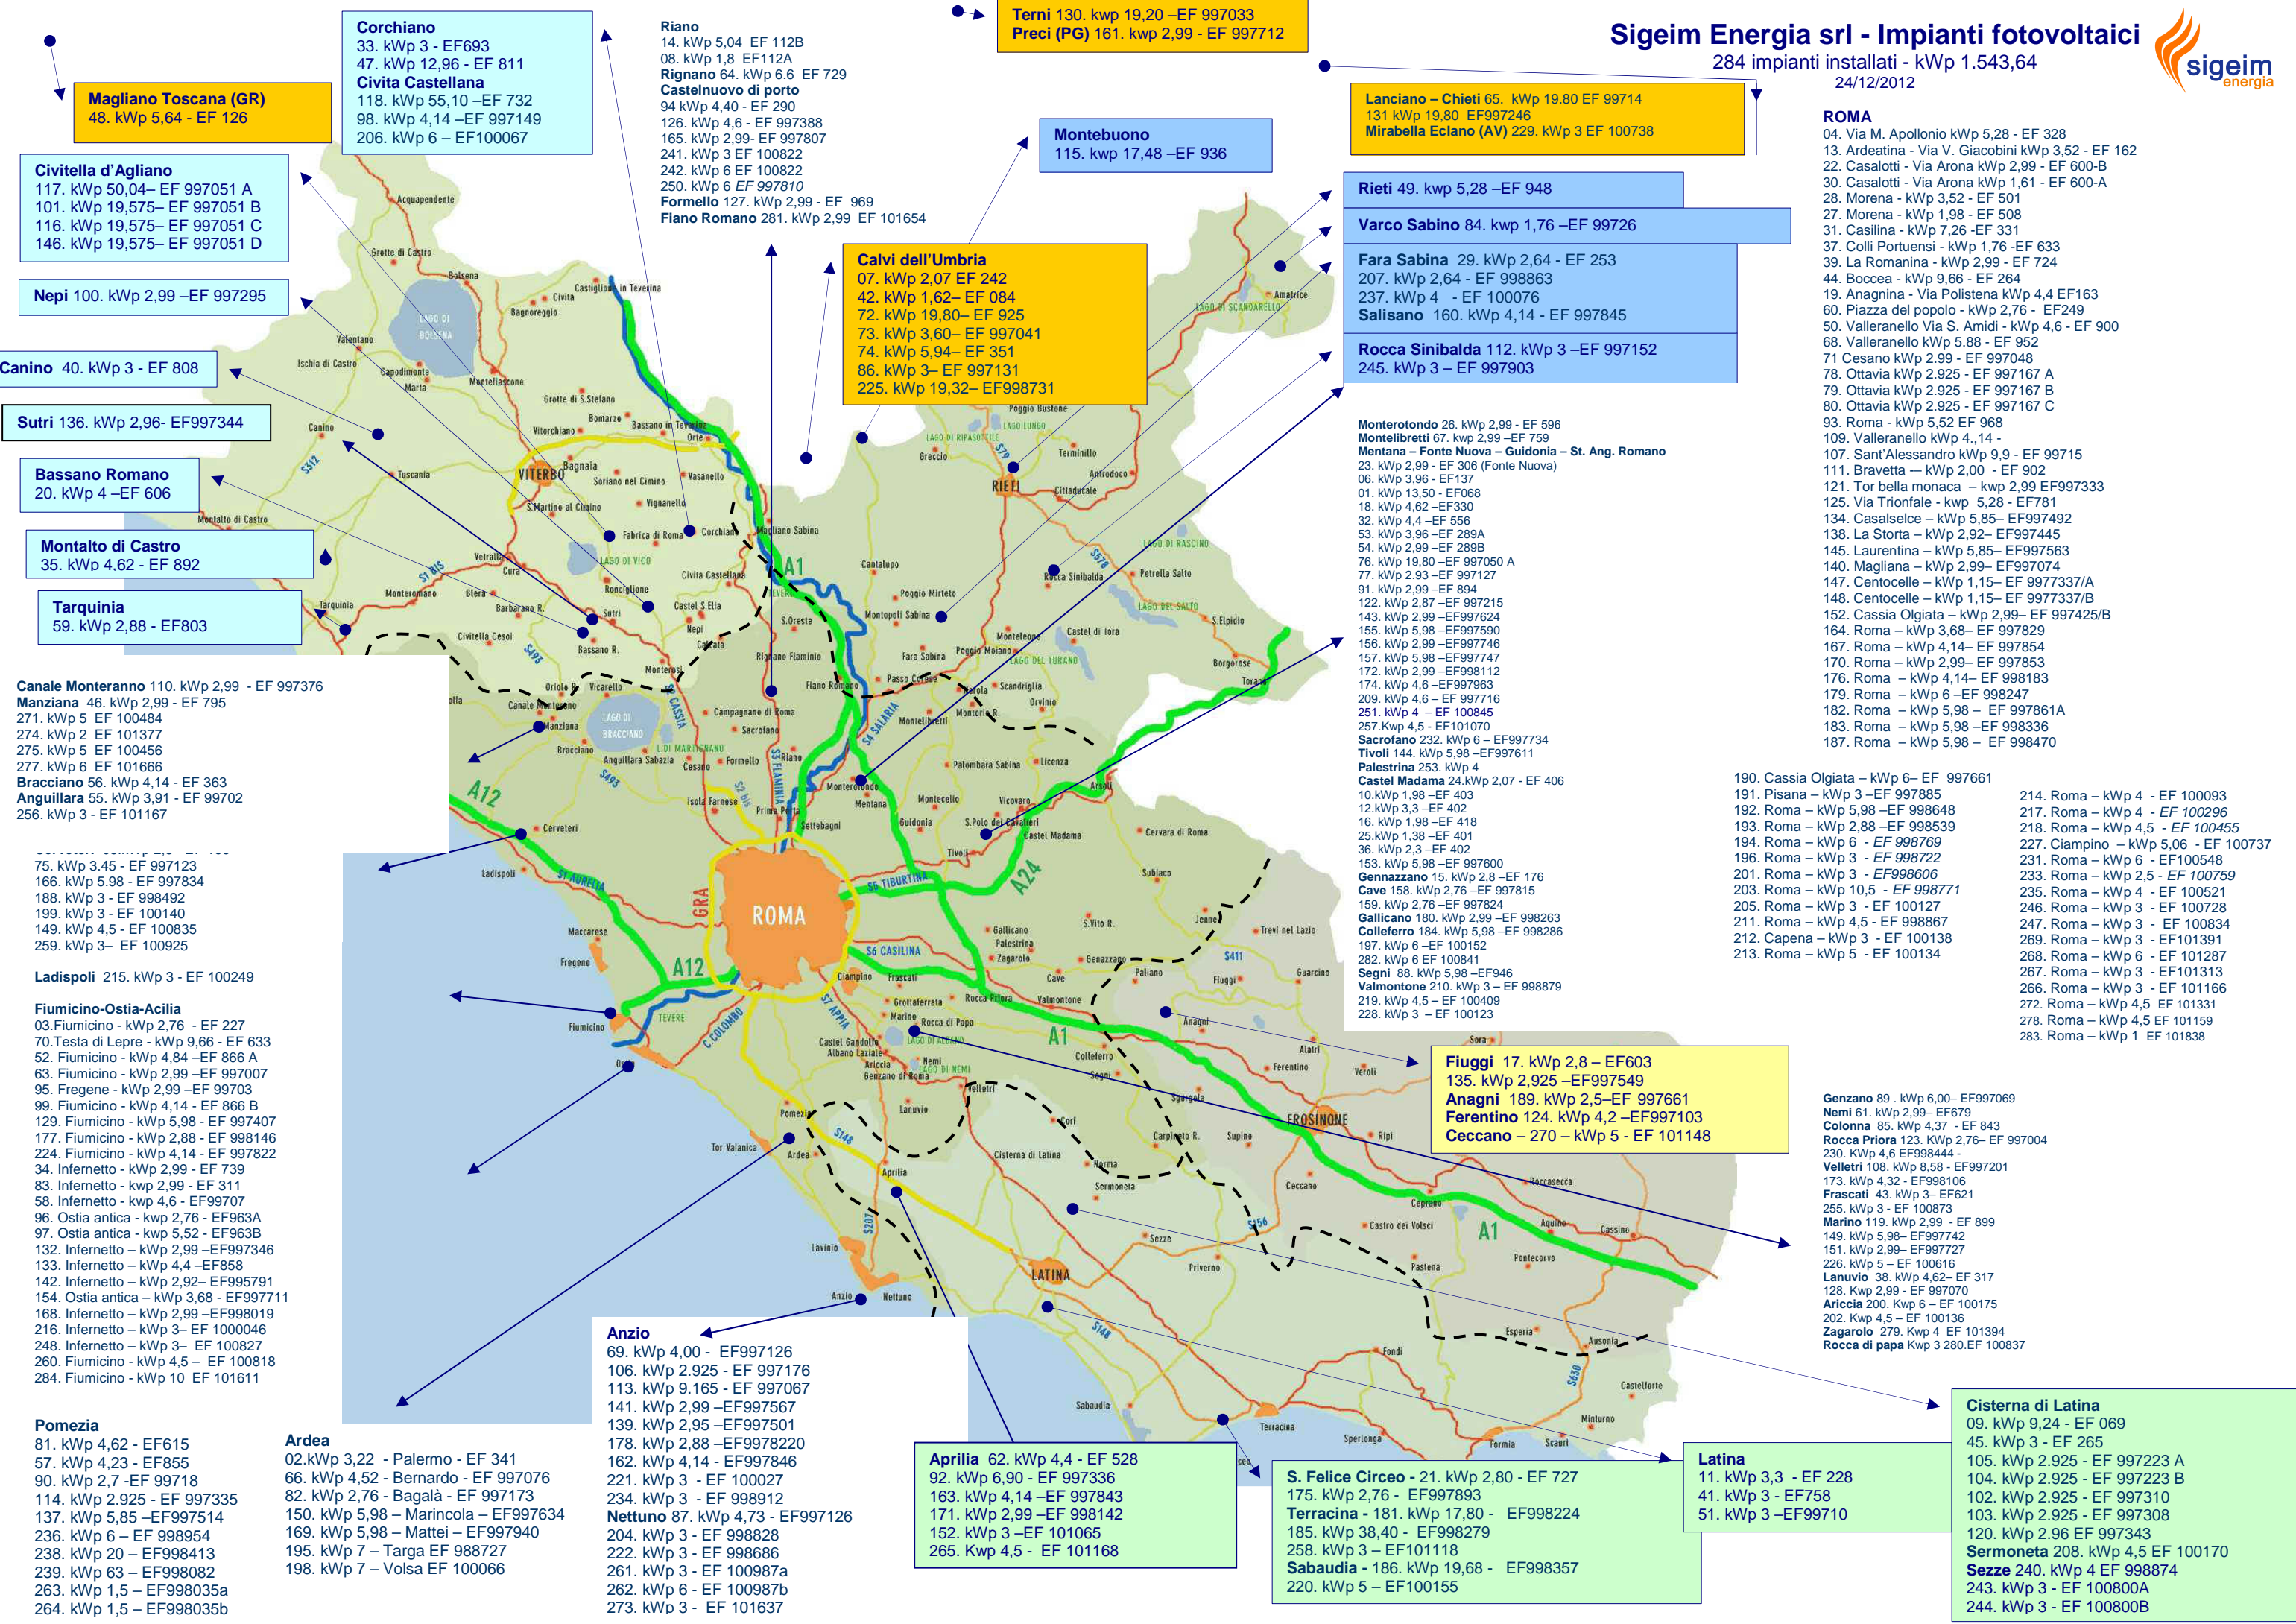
Sigeim Energia srl - Impianti fotovoltaici
284 impianti installati - kWp 1.543,64
24/12/2012

sigeim energia

Magliano Toscana (GR)
48. kWp 5,64 - EF 126

Corchiano
33. kWp 3 - EF693
47. kWp 12,96 - EF 811
Civita Castellana
118. kWp 55,10 –EF 732
98. kWp 4,14 –EF 997149
206. kWp 6 – EF100067

Riano
14. kWp 5,04 EF 112B
08. kWp 1,8 EF112A
Rignano 64. kWp 6.6 EF 729
Castelnuovo di porto
94 kWp 4,40 - EF 290
126. kWp 4,6 - EF 997388
165. kWp 2,99- EF 997807
241. kWp 3 EF 100822
242. kWp 6 EF 100822
250. kWp 6 EF 997810
Formello 127. kWp 2,99 - EF 969
Fiano Romano 281. kWp 2,99 EF 101654

Terni 130. kwp 19,20 –EF 997033
Preci (PG) 161. kwp 2,99 - EF 997712

Lanciano – Chieti 65. kWp 19.80 EF 99714
131 kWp 19,80 EF997246
Mirabella Eclano (AV) 229. kWp 3 EF 100738

Montebuono
115. kwp 17,48 –EF 936

Civitella d'Agliano
117. kWp 50,04– EF 997051 A
101. kWp 19,575– EF 997051 B
116. kWp 19,575– EF 997051 C
146. kWp 19,575– EF 997051 D

Nepi 100. kWp 2,99 –EF 997295

Canino 40. kWp 3 - EF 808

Sutri 136. kWp 2,96- EF997344

Bassano Romano
20. kWp 4 –EF 606

Montalto di Castro
35. kWp 4.62 - EF 892

Tarquinia
59. kWp 2,88 - EF803

Calvi dell'Umbria
07. kWp 2,07 EF 242
42. kWp 1,62– EF 084
72. kWp 19,80– EF 925
73. kWp 3,60– EF 997041
74. kWp 5,94– EF 351
86. kWp 3– EF 997131
225. kWp 19,32– EF998731

Rieti 49. kwp 5,28 –EF 948

Varco Sabino 84. kwp 1,76 –EF 99726

Fara Sabina 29. kWp 2,64 - EF 253
207. kWp 2,64 - EF 998863
237. kWp 4 - EF 100076
Salisano 160. kWp 4,14 - EF 997845

Rocca Sinibalda 112. kWp 3 –EF 997152
245. kWp 3 – EF 997903

ROMA
04. Via M. Apollonio kWp 5,28 - EF 328
13. Ardeatina - Via V. Giacobini kWp 3,52 - EF 162
22. Casalotti - Via Arona kWp 2,99 - EF 600-B
30. Casalotti - Via Arona kWp 1,61 - EF 600-A
28. Morena - kWp 3,52 - EF 501
27. Morena - kWp 1,98 - EF 508
31. Casilina - kWp 7,26 -EF 331
37. Colli Portuensi - kWp 1,76 -EF 633
39. La Romanina - kWp 2,99 - EF 724
44. Boccea - kWp 9,66 - EF 264
19. Anagnina - Via Polistena kWp 4,4 EF163
60. Piazza del popolo - kWp 2,76 - EF249
50. Valleranello Via S. Amidi - kWp 4,6 - EF 900
68. Valleranello kWp 5.88 - EF 952
71 Cesano kWp 2.99 - EF 997048
78. Ottavia kWp 2.925 - EF 997167 A
79. Ottavia kWp 2.925 - EF 997167 B
80. Ottavia kWp 2.925 - EF 997167 C
93. Roma - kWp 5,52 EF 968
109. Valleranello kWp 4.,14 -
107. Sant'Alessandro kWp 9,9 - EF 99715
111. Bravetta — kWp 2,00 - EF 902
121. Tor bella monaca – kwp 2,99 EF997333
125. Via Trionfale - kwp 5,28 - EF781
134. Casalselce – kWp 5,85– EF997492
138. La Storta – kWp 2,92– EF997445
145. Laurentina – kWp 5,85– EF997563
140. Magliana – kWp 2,99– EF997074
147. Centocelle – kWp 1,15– EF 9977337/A
148. Centocelle – kWp 1,15– EF 9977337/B
152. Cassia Olgiata – kWp 2,99– EF 997425/B
164. Roma – kWp 3,68– EF 997829
167. Roma – kWp 4,14– EF 997854
170. Roma – kWp 2,99– EF 997853
176. Roma – kWp 4,14– EF 998183
179. Roma – kWp 6 –EF 998247
182. Roma – kWp 5,98 – EF 997861A
183. Roma – kWp 5,98 –EF 998336
187. Roma – kWp 5,98 – EF 998470

Monterotondo 26. kWp 2,99 - EF 596
Montelibretti 67. kwp 2,99 –EF 759
Mentana – Fonte Nuova – Guidonia – St. Ang. Romano
23. kWp 2,99 - EF 306 (Fonte Nuova)
06. kWp 3,96 - EF137
01. kWp 13,50 - EF068
18. kWp 4,62 –EF330
32. kWp 4,4 –EF 556
53. kWp 3,96 –EF 289A
54. kWp 2,99 –EF 289B
76. kWp 19,80 –EF 997050 A
77. kWp 2.93 –EF 997127
91. kWp 2,99 –EF 894
122. kWp 2,87 –EF 997215
143. kWp 2,99 –EF997624
155. kWp 5,98 –EF997590
156. kWp 2,99 –EF997746
157. kWp 5,98 –EF997747
172. kWp 2,99 –EF998112
174. kWp 4,6 –EF997963
209. kWp 4,6 – EF 997716
251. kWp 4 – EF 100845
257.Kwp 4,5 - EF101070
Sacrofano 232. kWp 6 – EF997734
Tivoli 144. kWp 5,98 –EF997611
Palestrina 253. kWp 4
Castel Madama 24.kWp 2,07 - EF 406
10.kWp 1,98 –EF 403
12.kWp 3,3 –EF 402
16. kWp 1,98 –EF 418
25.kWp 1,38 –EF 401
36. kWp 2,3 –EF 404
153. kWp 5,98 –EF 997600
Gennazzano 15. kWp 2,8 –EF 176
Cave 158. kWp 2,76 –EF 997815
159. kWp 2,76 –EF 997824
Gallicano 180. kWp 2,99 –EF 998263
Colleferro 184. kWp 5,98 –EF 998286
197. kWp 6 –EF 100152
282. kWp 6 EF 100841
Segni 88. kWp 5,98 –EF946
Valmontone 210. kWp 3 – EF 998879
219. kWp 4,5 – EF 100409
228. kWp 3 – EF 100123

190. Cassia Olgiata – kWp 6– EF 997661
191. Pisana – kWp 3 –EF 997885
192. Roma – kWp 5,98 –EF 998648
193. Roma – kWp 2,88 –EF 998539
194. Roma – kWp 2,99 - EF 998769
196. Roma – kWp 3 - EF 998722
201. Roma – kWp 3 - EF998606
203. Roma – kWp 10,5 - EF 998771
205. Roma – kWp 3 - EF 100127
211. Roma – kWp 4,5 – EF 998867
212. Capena – kWp 3 - EF 100138
213. Roma – kWp 5 - EF 100134

214. Roma – kWp 4 - EF 100093
217. Roma – kWp 4 - EF 100296
218. Roma – kWp 4,5 - EF 100455
227. Ciampino – kWp 5,06 - EF 100737
231. Roma – kWp 6 - EF100548
233. Roma – kWp 2,5 - EF 100759
235. Roma – kWp 4 - EF 100521
246. Roma – kWp 3 - EF 100728
247. Roma – kWp 3 - EF 100834
269. Roma – kWp 3 - EF101391
268. Roma – kWp 6 - EF 101287
267. Roma – kWp 3 - EF101313
266. Roma – kWp 3 - EF 101166
272. Roma – kWp 4,5 EF 101331
278. Roma – kWp 4,5 EF 101159
283. Roma – kWp 1 EF 101838

Canale Monteranno 110. kWp 2,99 - EF 997376
Manziana 46. kWp 2,99 - EF 795
271. kWp 5 EF 100484
274. kWp 2 EF 101377
275. kWp 5 EF 100456
277. kWp 6 EF 101666
Bracciano 56. kWp 4,14 - EF 363
Anguillara 55. kWp 3,91 - EF 99702
256. kWp 3 - EF 101167

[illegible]
75. kWp 3.45 - EF 997123
166. kWp 5.98 - EF 997834
188. kWp 3 - EF 998492
199. kWp 3 - EF 100140
149. kWp 4,5 - EF 100835
259. kWp 3– EF 100925

Ladispoli 215. kWp 3 - EF 100249

Fiumicino-Ostia-Acilia
03.Fiumicino - kWp 2,76 - EF 227
70.Testa di Lepre - kWp 9,66 - EF 633
52. Fiumicino - kWp 4,84 –EF 866 A
63. Fiumicino - kWp 2,99 –EF 997007
95. Fregene - kWp 2,99 –EF 99703
99. Fiumicino - kWp 4,14 - EF 866 B
129. Fiumicino - kWp 5,98 - EF 997407
177. Fiumicino - kWp 2,88 - EF 998146
224. Fiumicino - kWp 4,14 – EF997822
34. Infernetto - kWp 2,99 - EF 739
83. Infernetto - kwp 2,99 - EF 311
58. Infernetto - kwp 4,6 - EF99707
96. Ostia antica - kwp 2,76 - EF963A
97. Ostia antica - kwp 5,52 - EF963B
132. Infernetto – kWp 2,99 –EF997346
133. Infernetto – kWp 4,4 –EF858
142. Infernetto – kWp 2,92– EF995791
154. Ostia antica – kWp 3,68 - EF997711
168. Infernetto – kWp 2,99 –EF998019
216. Infernetto – kWp 3– EF 1000046
248. Infernetto – kWp 3– EF 100827
260. Fiumicino – kWp 4,5 – EF 100818
284. Fiumicino - kWp 10 EF 101611

Fiuggi 17. kWp 2,8 – EF603
135. kWp 2,925 –EF997549
Anagni 189. kWp 2,5–EF 997661
Ferentino 124. kWp 4,2 –EF997103
Ceccano – 270 – kWp 5 - EF 101148

Genzano 89 . kWp 6,00– EF997069
Nemi 61. kWp 2,99– EF679
Colonna 85. kWp 4,37 - EF 843
Rocca Priora 123. KWp 2,76– EF 997004
230. KWp 4,6 EF998444 -
Velletri 108. kWp 8,58 - EF997201
173. kWp 4,32 - EF998106
Frascati 43. kWp 3– EF621
255. kWp 3 - EF 100873
Marino 119. kWp 2,99 - EF 899
149. kWp 5,98– EF997742
151. kWp 2,99– EF997727
226. kWp 5 – EF 100616
Lanuvio 38. kWp 4,62– EF 317
128. Kwp 2,99 - EF 997070
Ariccia 200. Kwp 6 – EF 100175
202. Kwp 4,5 – EF 100136
Zagarolo 279. Kwp 4 EF 101394
Rocca di papa Kwp 3 280.EF 100837

Anzio
69. kWp 4,00 - EF997126
106. kWp 2.925 - EF 997176
113. kWp 9.165 - EF 997067
141. kWp 2,99 –EF997567
139. kWp 2,95 –EF997501
178. kWp 2,88 –EF9978220
162. kWp 4,14 - EF997846
221. kWp 3 - EF 100027
234. kWp 3 - EF 998912
Nettuno 87. kWp 4,73 - EF997126
204. kWp 3 - EF 998828
222. kWp 3 - EF 998686
261. kWp 3 - EF 100987a
262. kWp 6 - EF 100987b
273. kWp 3 - EF 101637

Pomezia
81. kWp 4,62 - EF615
57. kWp 4,23 - EF855
90. kWp 2,7 -EF 99718
114. kWp 2.925 - EF 997335
137. kWp 5,85 –EF997514
236. kWp 6 – EF 998954
238. kWp 20 – EF998413
239. kWp 63 – EF998082
263. kWp 1,5 – EF998035a
264. kWp 1,5 – EF998035b

Ardea
02.kWp 3,22 - Palermo - EF 341
66. kWp 4,52 - Bernardo - EF 997076
82. kWp 2,76 - Bagalà - EF 997173
150. kWp 5,98 – Marincola – EF997634
169. kWp 5,98 – Mattei – EF997940
195. kWp 7 – Targa EF 988727
198. kWp 7 – Volsa EF 100066

Aprilia 62. kWp 4,4 - EF 528
92. kWp 6,90 - EF 997336
163. kWp 4,14 –EF 997843
171. kWp 2,99 –EF 998142
152. kWp 3 –EF 101065
265. Kwp 4,5 - EF 101168

S. Felice Circeo - 21. kWp 2,80 - EF 727
175. kWp 2,76 - EF997893
Terracina - 181. kWp 17,80 - EF998224
185. kWp 38,40 - EF998279
258. kWp 3 – EF101118
Sabaudia - 186. kWp 19,68 - EF998357
220. kWp 5 – EF100155

Latina
11. kWp 3,3 - EF 228
41. kWp 3 - EF758
51. kWp 3 –EF99710

Cisterna di Latina
09. kWp 9,24 - EF 069
45. kWp 3 - EF 265
105. kWp 2.925 - EF 997223 A
104. kWp 2.925 - EF 997223 B
102. kWp 2.925 - EF 997310
103. kWp 2.925 - EF 997308
120. kWp 2.96 EF 997343
Sermoneta 208. kWp 4,5 EF 100170
Sezze 240. kWp 4 EF 998874
243. kWp 3 - EF 100800A
244. kWp 3 - EF 100800B

ROMA
VITERBO
RIETI
LATINA
FROSINONE
A1
A12
A24
GRA
LAGO DI BOLSENA
LAGO DI VICO
LAGO DI BRACCIANO
LAGO DI ALBANO
LAGO DI NEMI
LAGO DEL TURANO
LAGO DEL SALTO
LAGO DI SCANDARELLO
LAGO DI RIPASOTTILE
LAGO LUNGO
LAGO DI RASCINO
L.DI MARTIGNANO
S1 AURELIA
S2 CASSIA
S3 FLAMINIA
S4 SALARIA
S5 TIBURTINA
S6 CASILINA
S7 APPIA
C. COLOMBO
TEVERE
S148
S156
S207
S312
S493
S495
S411
S578
S630
S79
S1 bis
S2 bis
Acquapendente
Grotte di Castro
Bolsena
Civita
Castiglione in Teverina
Bagnoregio
Valentano
Ischia di Castro
Capodimonte
Marta
Montefiascone
Grotte di S.Stefano
Bomarzo
Vitorchiano
Bassano in Teverina
Orte
Canino
Tuscania
Bagnaia
Soriano nel Cimino
Vasanello
Vignanello
S.Martino al Cimino
Fabrica di Roma
Corchiano
Magliano Sabina
Montalto di Castro
Vetralla
Cura
Civita Castellana
Ronciglione
Sutri
Castel S.Elia
Nepi
Calcata
Monteromano
Blera
Barbarano R.
Tarquinia
Civitella Cesoi
Bassano R.
Oriolo R.
Vicarello
Canale Monterano
Manziana
Bracciano
Anguillara Sabazia
Cesano
Isola Farnese
Prima Porta
Campagnano di Roma
Sacrofano
Formello
Riano
Rignano Flaminio
S.Oreste
Cantalupo
Poggio Mirteto
Montopoli Sabina
Fara Sabina
Poggio Moiano
Fiano Romano
Passo Corese
Nerola
Monterotondo
Mentana
Montelibretti
Montorio R.
Palombara Sabina
Licenza
Montecelio
Vicovaro
Guidonia
S.Polo dei Cavalieri
Castel Madama
Tivoli
Settebagni
Cerveteri
Ladispoli
Maccarese
Fregene
Fiumicino
Ostia
Ciampino
Frascati
Grottaferrata
Marino
Rocca di Papa
Rocca Priora
Castel Gandolfo
Albano Laziale
Ariccia
Genzano di Roma
Nemi
Velletri
Lanuvio
Pomezia
Ardea
Tor Vaianica
Aprilia
Lavinio
Anzio
Nettuno
Cisterna di Latina
Cori
Norma
Sermoneta
Sezze
Priverno
Sabaudia
Terracina
Sperlonga
Formia
Scauri
Fondi
Minturno
Castelforte
Ausonia
Esperia
Pontecorvo
Aquino
Cassino
Pastena
Castro dei Volsci
Ceccano
Ceprano
Roccasecca
Ripi
Supino
Carpineto R.
Segni
Colleferro
Valmontone
Cave
Palestrina
Gallicano
Zagarolo
Genazzano
Paliano
S.Vito R.
Jenne
Trevi nel Lazio
Guarcino
Fiuggi
Anagni
Alatri
Ferentino
Veroli
Sora
Subiaco
Cervara di Roma
Arsoli
Orvinio
Scandriglia
Monteleone
Castel di Tora
Borgorose
Tora
S.Elpidio
Petrella Salto
Rocca Sinibalda
Cittaducale
Antrodoco
Terminillo
Greccio
Poggio Bustone
Amatrice